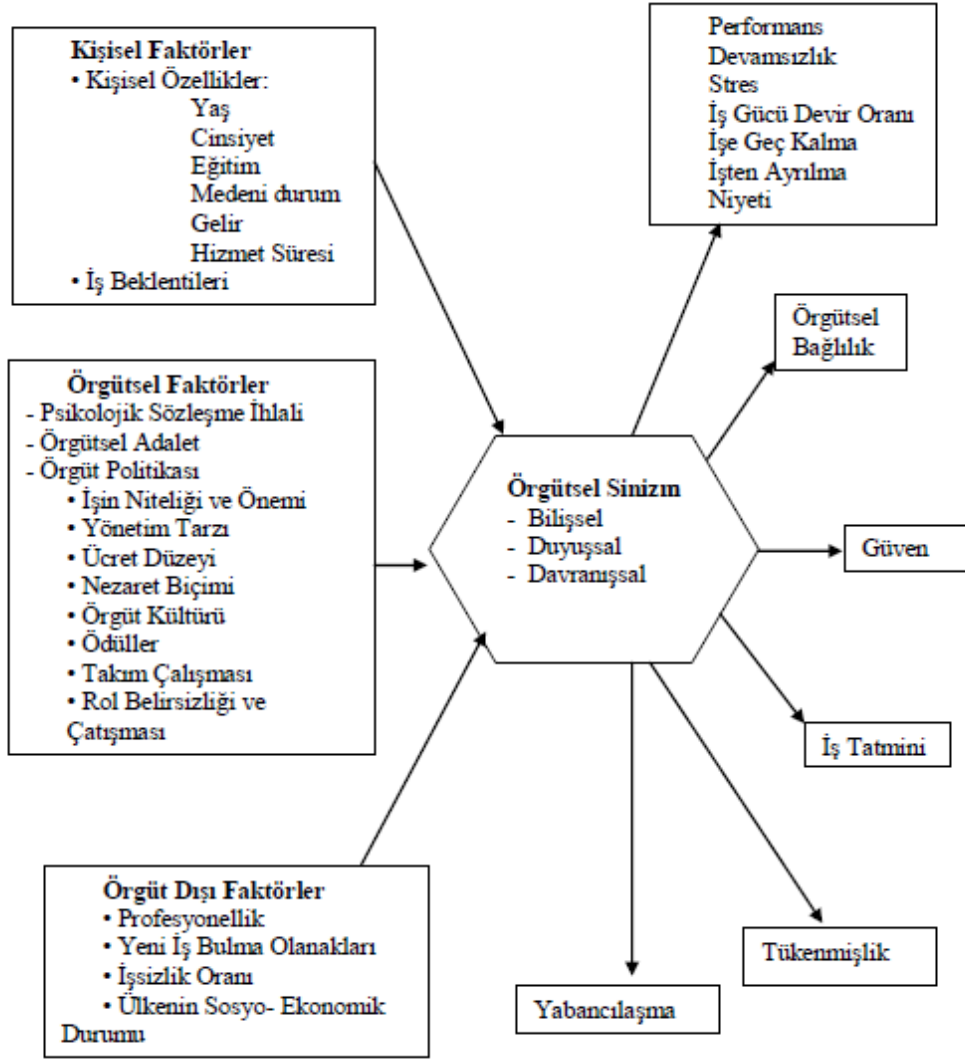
Kişisel Faktörler
• Kişisel Özellikler:
Yaş
Cinsiyet
Eğitim
Medeni durum
Gelir
Hizmet Süresi
• İş Beklentileri

Performans
Devamsızlık
Stres
İş Gücü Devir Oranı
İşe Geç Kalma
İşten Ayrılma Niyeti

Örgütsel Bağlılık

Örgütsel Faktörler
- Psikolojik Sözleşme İhlali
- Örgütsel Adalet
- Örgüt Politikası
• İşin Niteliği ve Önemi
• Yönetim Tarzı
• Ücret Düzeyi
• Nezaret Biçimi
• Örgüt Kültürü
• Ödüller
• Takım Çalışması
• Rol Belirsizliği ve Çatışması

Örgütsel Sinizm
- Bilişsel
- Duyuşsal
- Davranışsal

Güven

İş Tatmini

Örgüt Dışı Faktörler
• Profesyonellik
• Yeni İş Bulma Olanakları
• İşsizlik Oranı
• Ülkenin Sosyo- Ekonomik Durumu

Tükenmişlik

Yabancılaşma